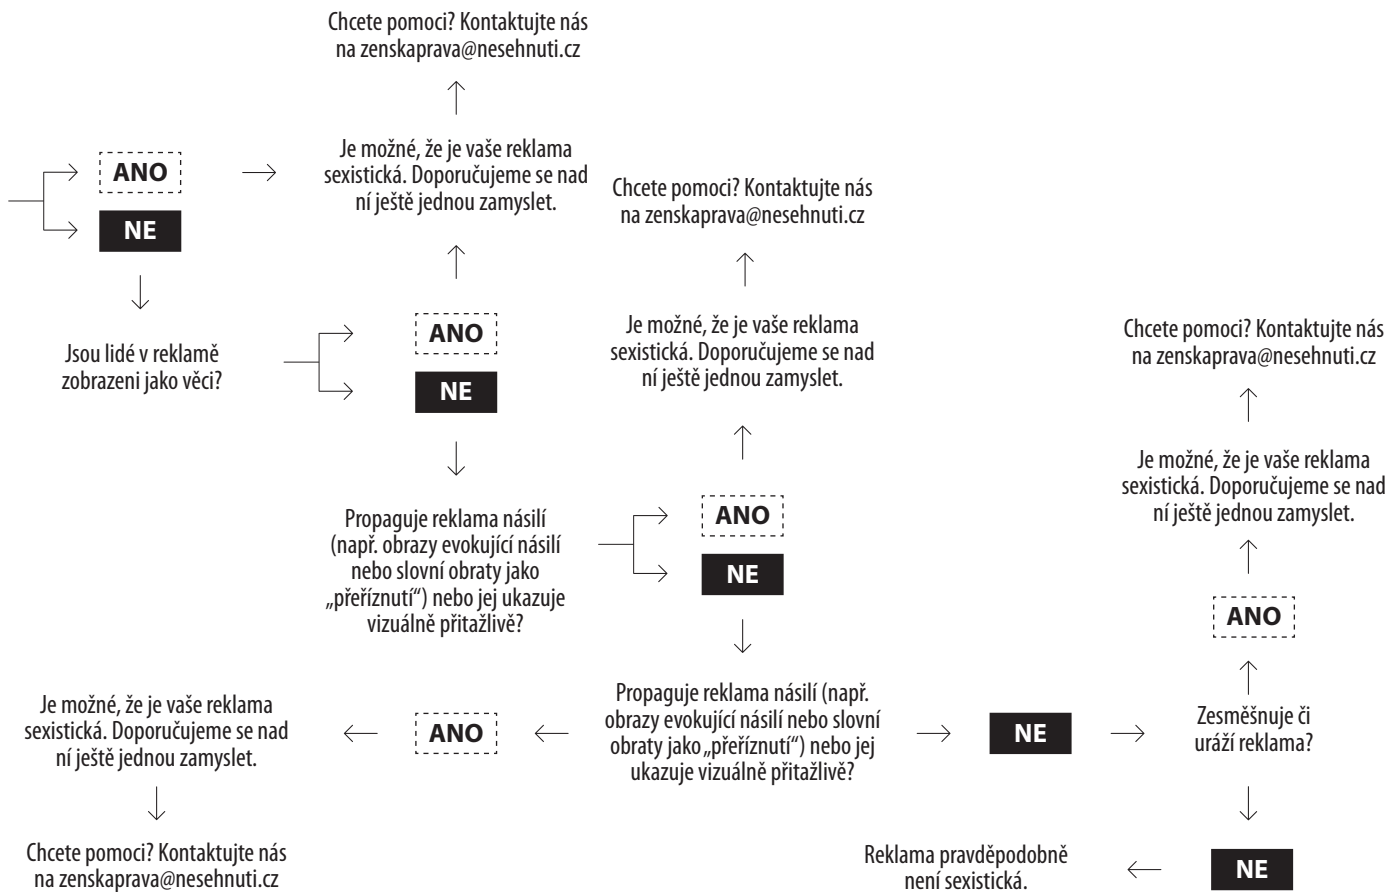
Chcete pomoci? Kontaktujte nás na zenskaprava@nesehnuti.cz

ANO

NE

Je možné, že je vaše reklama sexistická. Doporučujeme se nad ní ještě jednou zamyslet.

Chcete pomoci? Kontaktujte nás na zenskaprava@nesehnuti.cz

Jsou lidé v reklamě zobrazeni jako věci?

ANO

NE

Je možné, že je vaše reklama sexistická. Doporučujeme se nad ní ještě jednou zamyslet.

Chcete pomoci? Kontaktujte nás na zenskaprava@nesehnuti.cz

Je možné, že je vaše reklama sexistická. Doporučujeme se nad ní ještě jednou zamyslet.

Propaguje reklama násilí (např. obrazy evokující násilí nebo slovní obraty jako „přeříznutí“) nebo jej ukazuje vizuálně přitažlivě?

ANO

NE

ANO

Je možné, že je vaše reklama sexistická. Doporučujeme se nad ní ještě jednou zamyslet.

ANO

Propaguje reklama násilí (např. obrazy evokující násilí nebo slovní obraty jako „přeříznutí“) nebo jej ukazuje vizuálně přitažlivě?

NE

Zesměšnuje či uráží reklama?

Chcete pomoci? Kontaktujte nás na zenskaprava@nesehnuti.cz

Reklama pravděpodobně není sexistická.

NE